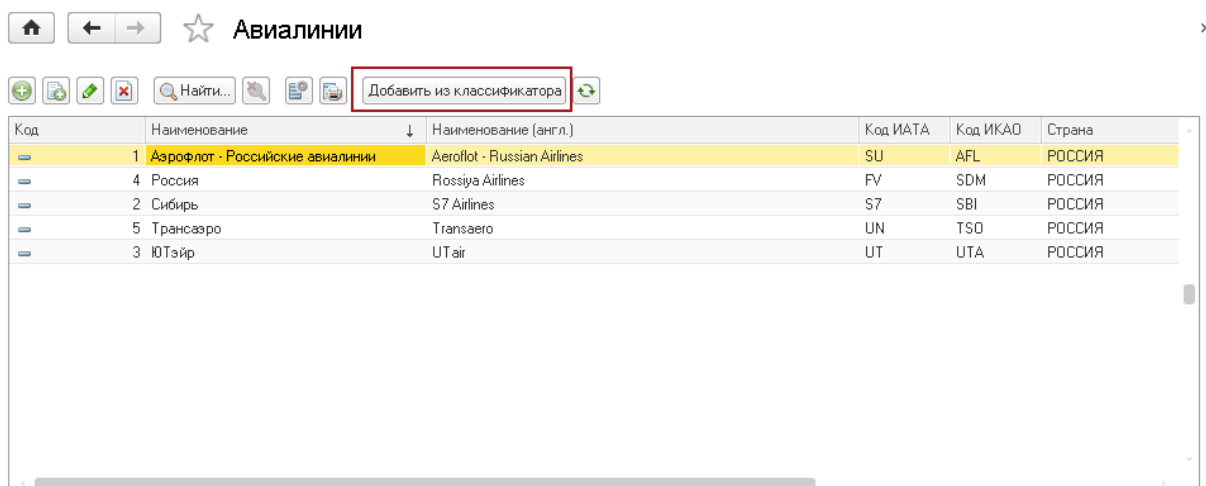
Авиалинии

Найти...

Добавить из классификатора

| Код | Наименование | Наименование (англ.) | Код ИАТА | Код ИКАО | Страна |
|---|---|---|---|---|---|
| 1 | Аэрофлот - Российские авиалинии | Aeroflot - Russian Airlines | SU | AFL | РОССИЯ |
| 4 | Россия | Rossiya Airlines | FV | SDM | РОССИЯ |
| 2 | Сибирь | S7 Airlines | S7 | SBI | РОССИЯ |
| 5 | Трансаэро | Transaero | UN | TSO | РОССИЯ |
| 3 | ЮТэйр | UTair | UT | UTA | РОССИЯ |